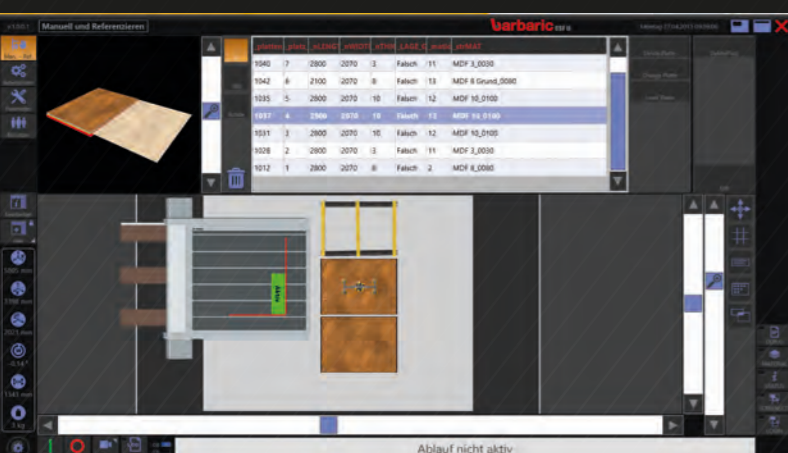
Manuell und Referenzieren

barbaric

| _platten | platz | sLENGT | sWIDT | sDIM | LAGE | numm | mMAT |
|---|---|---|---|---|---|---|---|
| 1040 | 7 | 2800 | 2070 | 3 | Falsch | 11 | MDF 3_0030 |
| 1042 | 6 | 2100 | 2070 | 8 | Falsch | 13 | MDF 8 Grund_0080 |
| 1035 | 5 | 2800 | 2070 | 10 | Falsch | 12 | MDF 10_0100 |
| 1037 | 4 | 2800 | 2070 | 10 | Falsch | 12 | MDF 10_0100 |
| 1031 | 3 | 2800 | 2070 | 10 | Falsch | 12 | MDF 10_0100 |
| 1028 | 2 | 2800 | 2070 | 3 | Falsch | 11 | MDF 3_0030 |
| 1012 | 1 | 2800 | 2070 | 8 | Falsch | 2 | MDF 8_0080 |

Ablauf nicht aktiv